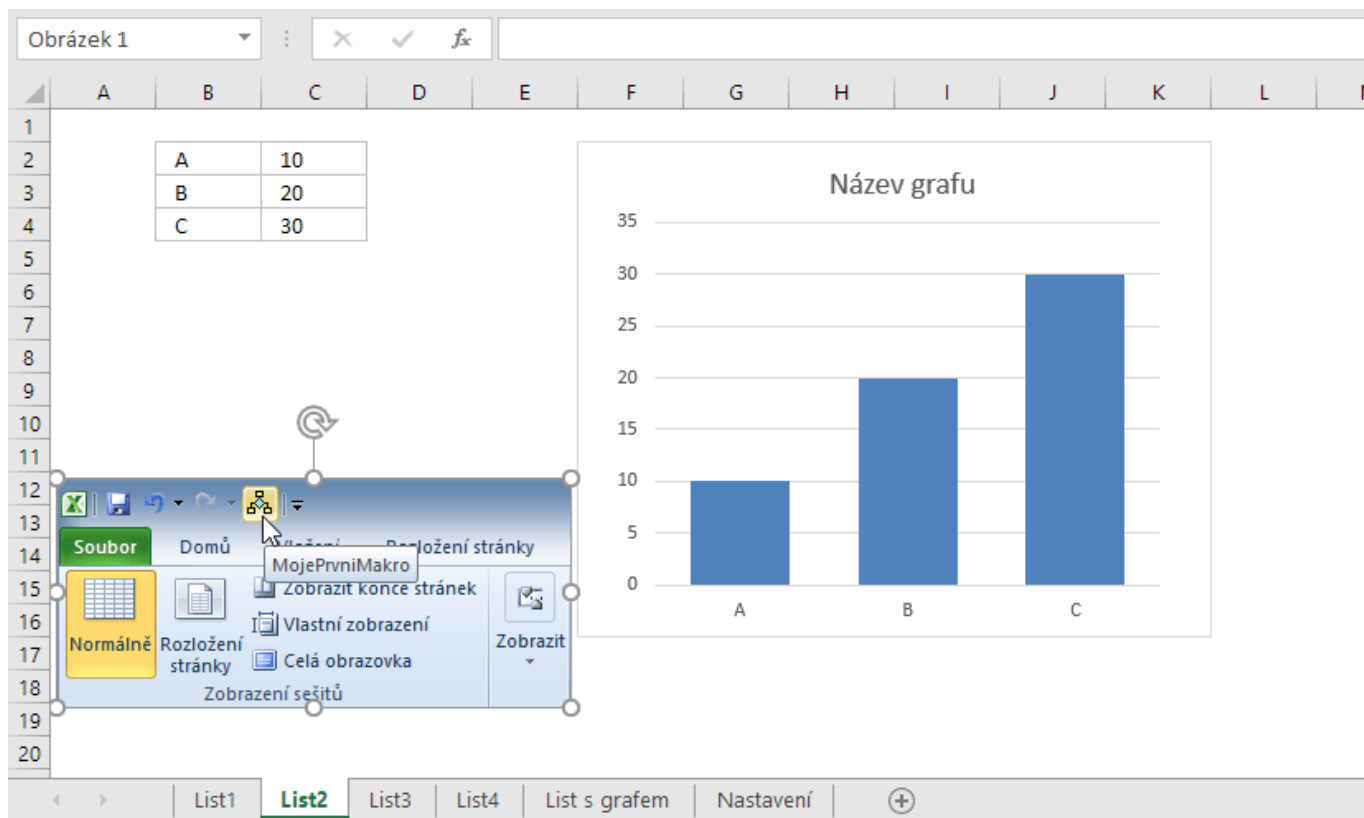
Obrázek 1

$f_x$

| | A | B | C | D | E | F | G | H | I | J | K | L |
|---|---|---|---|---|---|---|---|---|---|---|---|---|
| 1 | | | | | | | | | | | | |
| 2 | | A | 10 | | | | | | | | | |
| 3 | | B | 20 | | | | | | | | | |
| 4 | | C | 30 | | | | | | | | | |

5 6 7 8 9 10 11 12 13 14 15 16 17 18 19 20

Název grafu

35
30
25
20
15
10
5
0

A B C

Soubor Domů Vložení Rozložení stránky

MojePrvniMakro

Normálně
Rozložení stránky
Zobrazit konce stránek
Vlastní zobrazení
Celá obrazovka
Zobrazit
Zobrazení sešitů

List1 List2 List3 List4 List s grafem Nastavení